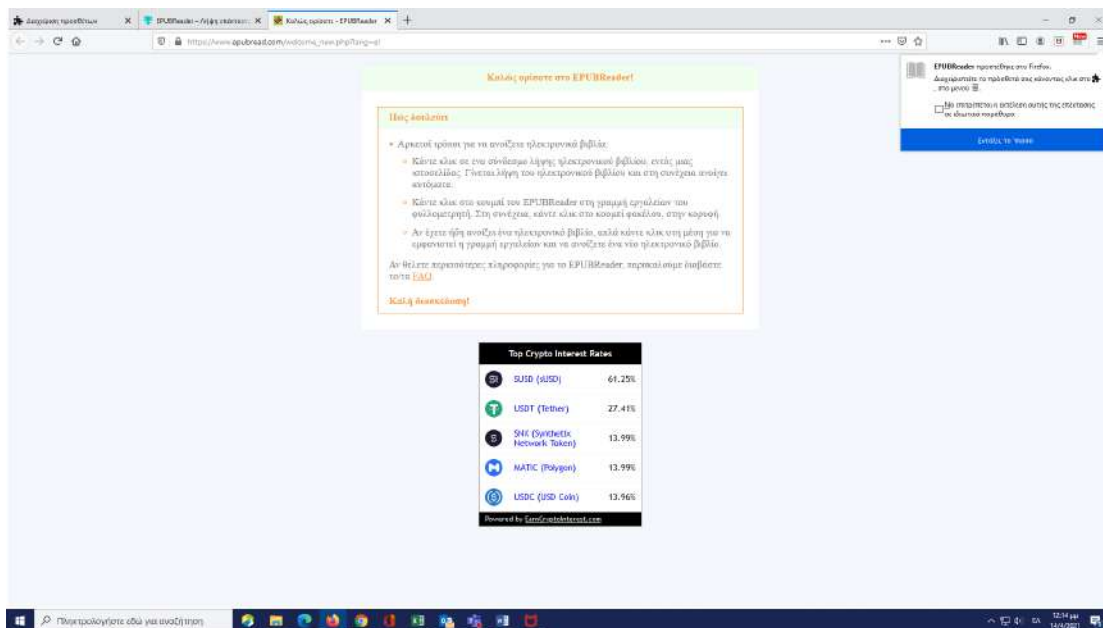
Διαχείριση προσθέτων | EPUBReader – Λήψη επέκταση | Καλώς ορίσατε - EPUBReader

https://www.epubread.com/welcome_new.php?lang=el

Καλώς ορίσατε στο EPUBReader!

Πώς δουλεύει

• Αρκετοί τρόποι για να ανοίξετε ηλεκτρονικά βιβλία:
◦ Κάντε κλικ σε ένα σύνδεσμο λήψης ηλεκτρονικού βιβλίου, εντός μιας ιστοσελίδας. Γίνεται λήψη του ηλεκτρονικού βιβλίου και στη συνέχεια ανοίγει αυτόματα.
◦ Κάντε κλικ στο κουμπί του EPUBReader στη γραμμή εργαλείων του φυλλομετρητή. Στη συνέχεια, κάντε κλικ στο κουμπί φακέλου, στην κορυφή.
◦ Αν έχετε ήδη ανοίξει ένα ηλεκτρονικό βιβλίο, απλά κάντε κλικ στη μέση για να εμφανιστεί η γραμμή εργαλείων και να ανοίξετε ένα νέο ηλεκτρονικό βιβλίο.

Αν θέλετε περισσότερες πληροφορίες για το EPUBReader, παρακαλούμε διαβάστε το/τα FAQ.

Καλή ανάγνωση!

Top Crypto Interest Rates

| | |
|---|---|
| SUSD (sUSD) | 61.25% |
| USDT (Tether) | 27.41% |
| SNX (Synthetix Network Token) | 13.99% |
| MATIC (Polygon) | 13.99% |
| USDC (USD Coin) | 13.96% |

Powered by EarnCryptoInterest.com

EPUBReader προστέθηκε στο Firefox.
Διαχειριστείτε τα πρόσθετά σας κάνοντας κλικ στο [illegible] στο μενού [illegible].
Να επιτρέπεται η εκτέλεση αυτής της επέκτασης σε ιδιωτικά παράθυρα
Εντάξει, το 'πιασα

Πληκτρολογήστε εδώ για αναζήτηση

12:14 μμ 14/4/2021 ΕΛ